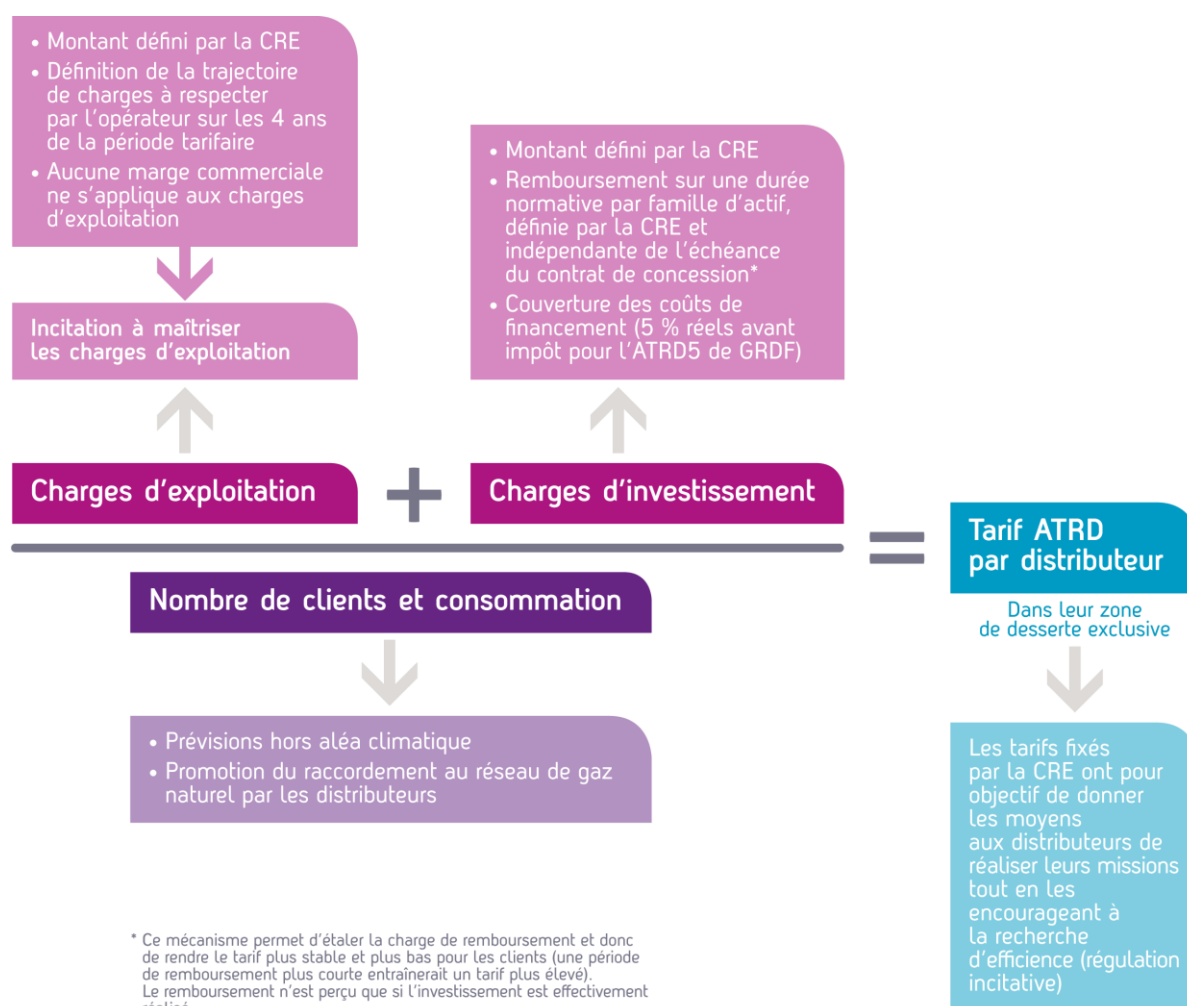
• Montant défini par la CRE
• Définition de la trajectoire de charges à respecter par l'opérateur sur les 4 ans de la période tarifaire
• Aucune marge commerciale ne s'applique aux charges d'exploitation

Incitation à maîtriser les charges d'exploitation

• Montant défini par la CRE
• Remboursement sur une durée normative par famille d'actif, définie par la CRE et indépendante de l'échéance du contrat de concession*
• Couverture des coûts de financement (5 % réels avant impôt pour l'ATRD5 de GRDF)

Charges d'exploitation + Charges d'investissement

=

Tarif ATRD par distributeur

Dans leur zone de desserte exclusive

Nombre de clients et consommation

• Prévisions hors aléa climatique
• Promotion du raccordement au réseau de gaz naturel par les distributeurs

Les tarifs fixés par la CRE ont pour objectif de donner les moyens aux distributeurs de réaliser leurs missions tout en les encourageant à la recherche d'efficience (régulation incitative)

* Ce mécanisme permet d'étaler la charge de remboursement et donc de rendre le tarif plus stable et plus bas pour les clients (une période de remboursement plus courte entraînerait un tarif plus élevé). Le remboursement n'est perçu que si l'investissement est effectivement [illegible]